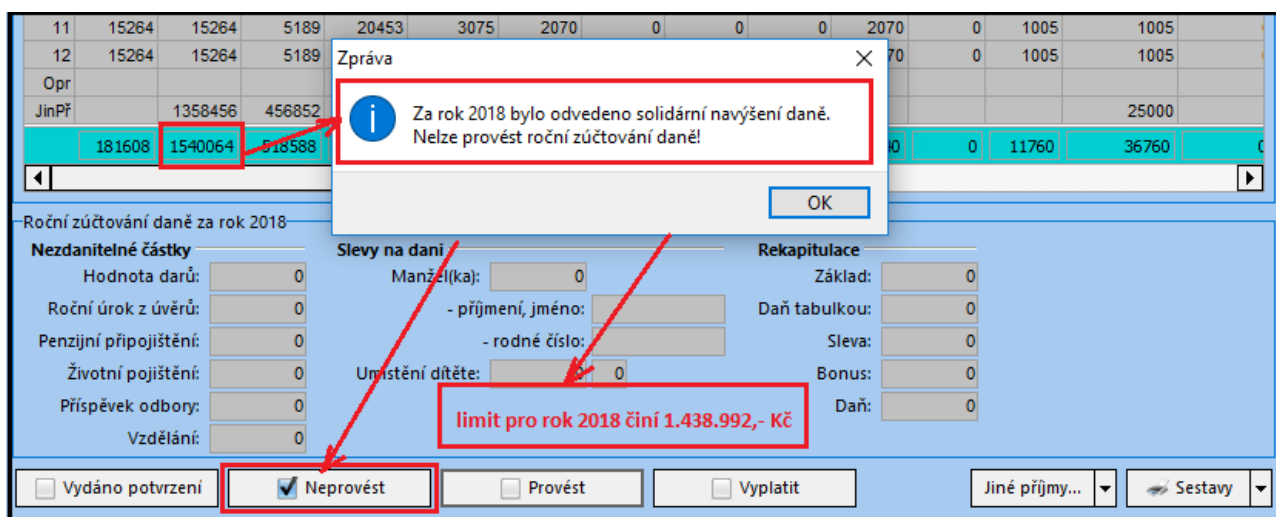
| 11 | 15264 | 15264 | 5189 | 20453 | 3075 | 2070 | 0 | 0 | 2070 | 0 | 1005 | 1005 |
|---|---|---|---|---|---|---|---|---|---|---|---|---|
| 12 | 15264 | 15264 | 5189 | | | | | | 70 | 0 | 1005 | 1005 |
| Opr | | | | | | | | | | | | |
| JinPř | | 1358456 | 456852 | | | | | | | | | 25000 |
| | 181608 | 1540064 | 518588 | | | | | | 0 | 0 | 11760 | 36760 |

Zpráva

Za rok 2018 bylo odvedeno solidární navýšení daně.
Nelze provést roční zúčtování daně!

OK

Roční zúčtování daně za rok 2018

Nezdanitelné částky
Hodnota darů: 0
Roční úrok z úvěrů: 0
Penzijní připojištění: 0
Životní pojištění: 0
Příspěvek odbory: 0
Vzdělání: 0

Slevy na dani
Manžel(ka): 0
- příjmení, jméno:
- rodné číslo:
Umístění dítěte: 0

Rekapitulace
Základ: 0
Daň tabulkou: 0
Sleva: 0
Bonus: 0
Daň: 0

limit pro rok 2018 činí 1.438.992,- Kč

Vydáno potvrzení
Neprovést
Provést
Vyplatit
Jiné příjmy...
Sestavy